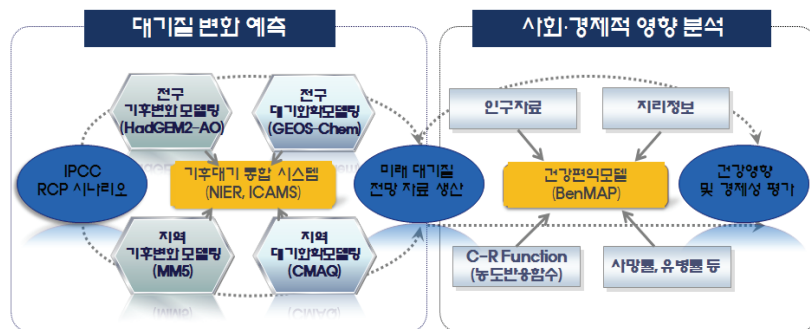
대기질 변화 예측

전구 기후변화 모델링 (HadGEM2-AO)

전구 대기화학모델링 (GEOS-Chem)

IPCC RCP 시나리오

기후대기 통합 시스템 (NIER, ICAMS)

지역 기후변화 모델링 (MM5)

지역 대기화학모델링 (CMAQ)

미래 대기질 전망 자료 생산

사회·경제적 영향 분석

인구자료

지리정보

건강편익모델 (BenMAP)

건강영향 및 경제성 평가

C-R Function (농도반응함수)

사망률, 유병률 등